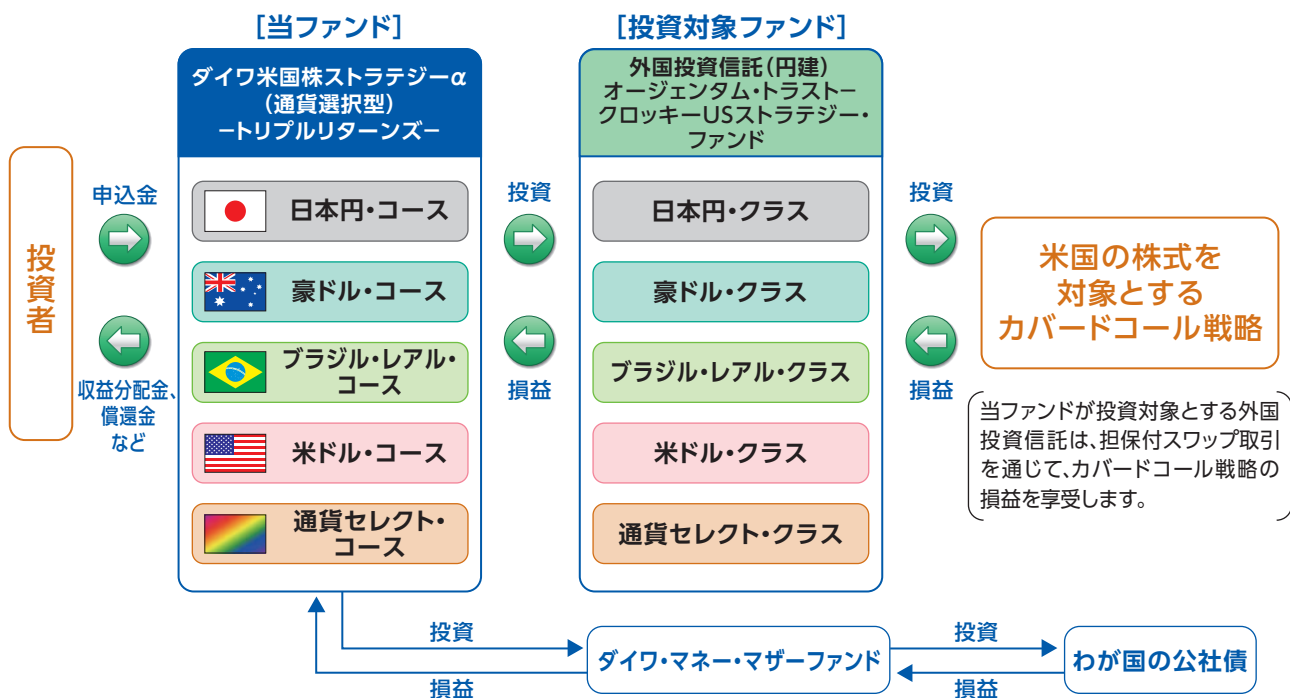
[当ファンド]

ダイワ米国株ストラテジーα
(通貨選択型)
−トリプルリターンズ−

日本円・コース
豪ドル・コース
ブラジル・レアル・コース
米ドル・コース
通貨セレクト・コース

[投資対象ファンド]

外国投資信託(円建)
オージェンタム・トラスト−
クロッキーUSストラテジー・
ファンド

日本円・クラス
豪ドル・クラス
ブラジル・レアル・クラス
米ドル・クラス
通貨セレクト・クラス

投資者

申込金

収益分配金、償還金など

投資

損益

投資

損益

米国の株式を
対象とする
カバードコール戦略

当ファンドが投資対象とする外国投資信託は、担保付スワップ取引を通じて、カバードコール戦略の損益を享受します。

投資

損益

ダイワ・マネー・マザーファンド

投資

損益

わが国の公社債